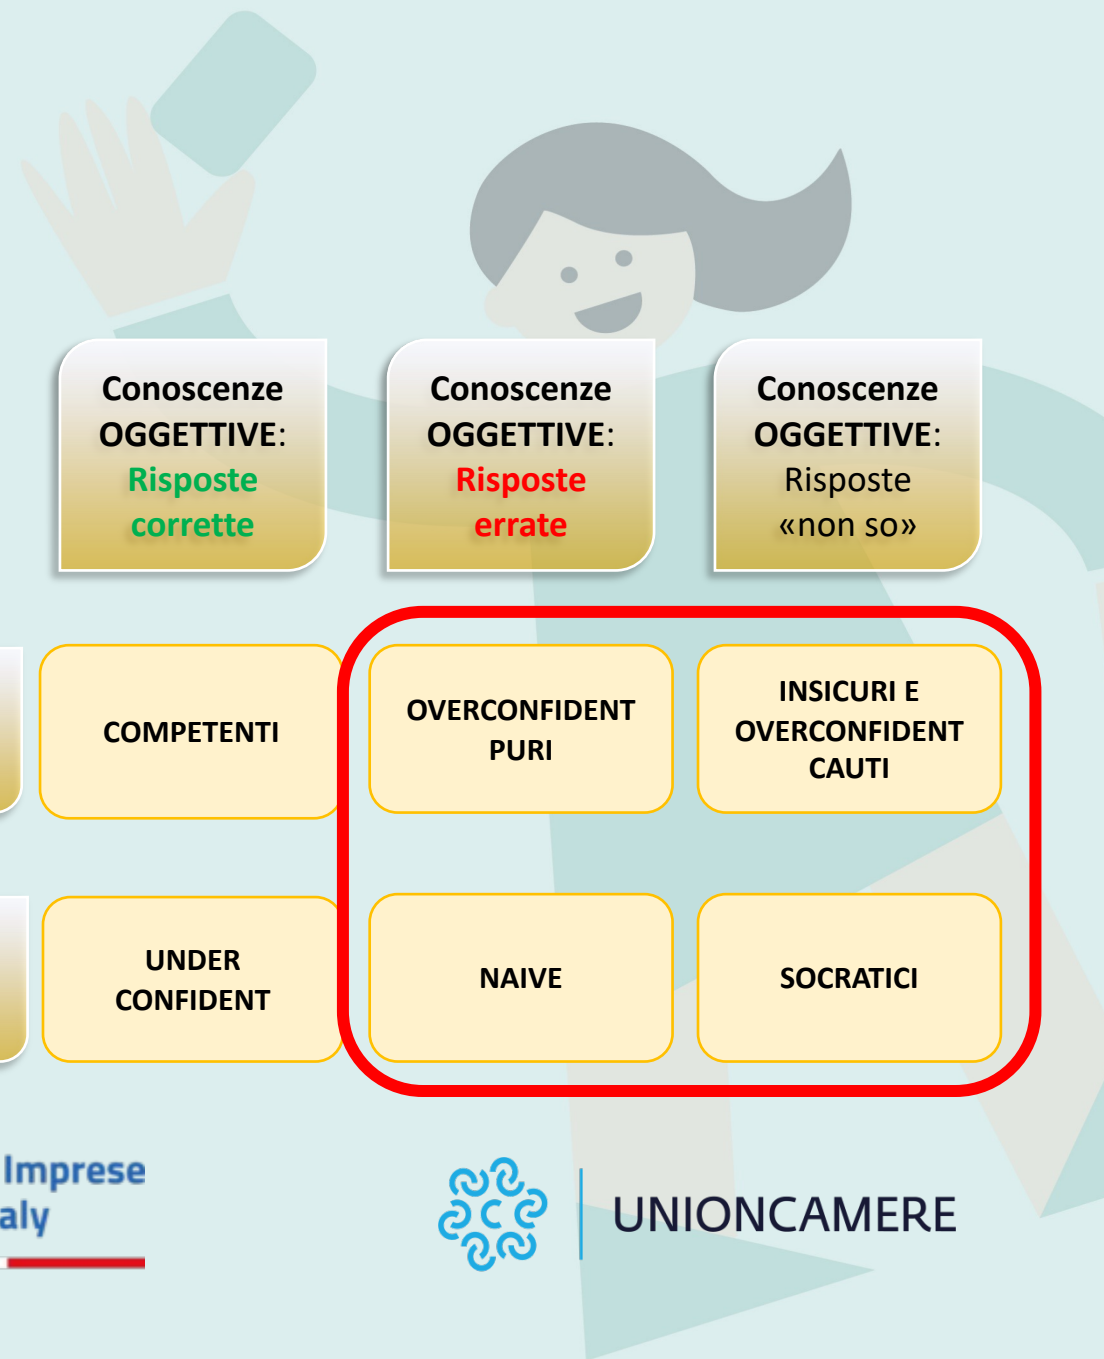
| Conoscenze OGGETTIVE: Risposte corrette | Conoscenze OGGETTIVE: Risposte errate | Conoscenze OGGETTIVE: Risposte «non so» |
|---|---|---|
| COMPETENTI | OVERCONFIDENT PURI | INSICURI E OVERCONFIDENT CAUTI |
| UNDER CONFIDENT | NAIVE | SOCRATICI |

Imprese
aly

UNIONCAMERE